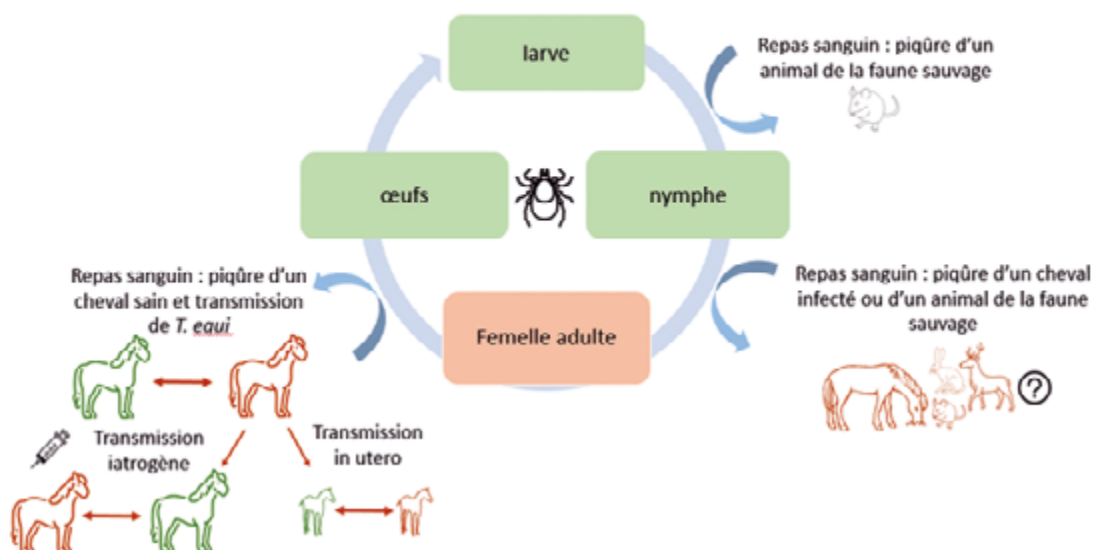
larve

Repas sanguin : piqûre d'un animal de la faune sauvage

œufs

nymphe

Repas sanguin : piqûre d'un cheval sain et transmission de *T. equi*

Repas sanguin : piqûre d'un cheval infecté ou d'un animal de la faune sauvage

Femelle adulte

?

Transmission iatrogène

Transmission in utero